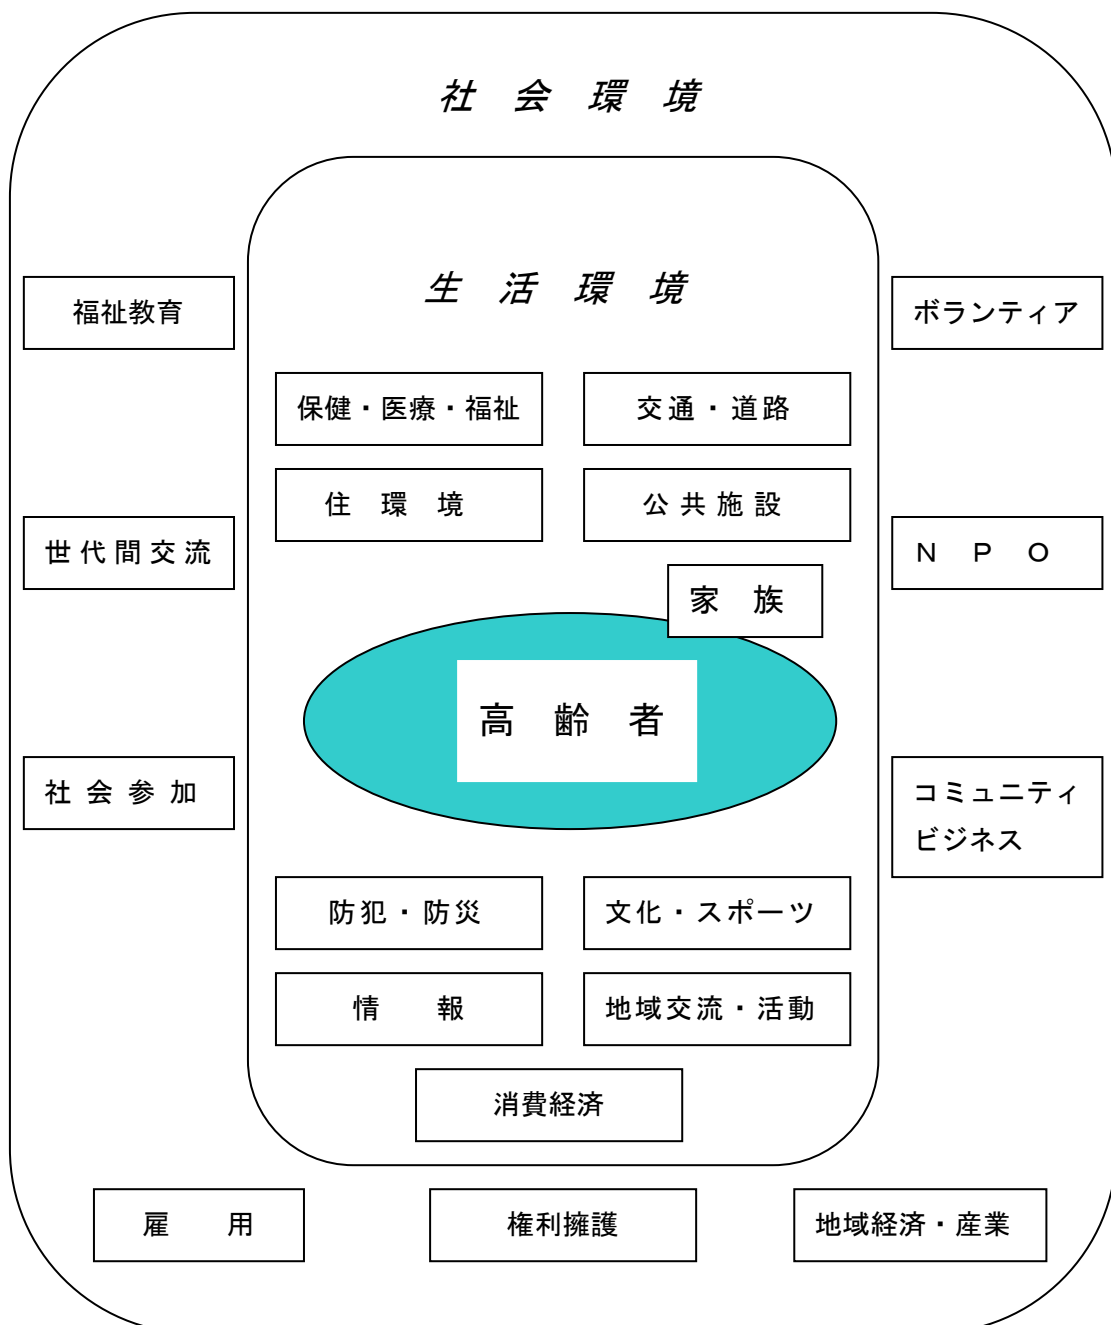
社 会 環 境

生 活 環 境

福祉教育

ボランティア

保健・医療・福祉

交通・道路

住 環 境

公共施設

世代間交流

N P O

家 族

高 齢 者

社会参加

コミュニティビジネス

防犯・防災

文化・スポーツ

情 報

地域交流・活動

消費経済

雇 用

権利擁護

地域経済・産業